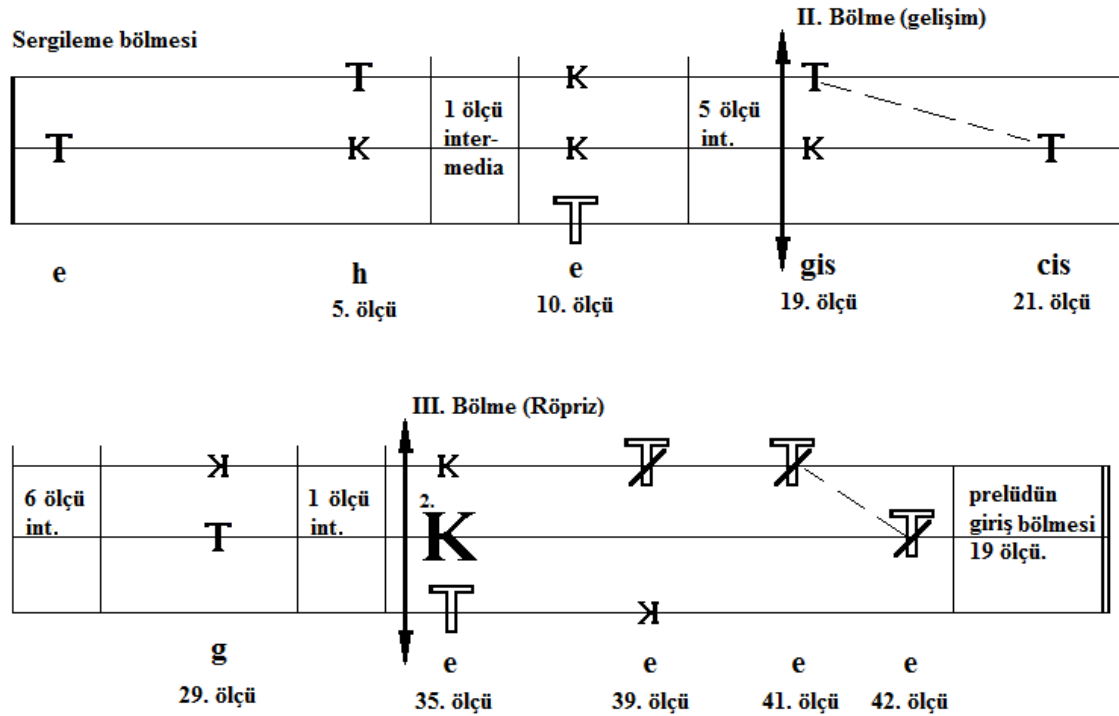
Sergileme bölmesi

II. Bölme (gelişim)

T

T K

1 ölçü intermedia

K K T

5 ölçü int.

T K

T

e

h 5. ölçü

e 10. ölçü

gis 19. ölçü

cis 21. ölçü

III. Bölme (Röpriz)

6 ölçü int.

K T

1 ölçü int.

K 2. K T

T

T

K

T

prelüdün giriş bölmesi 19 ölçü.

g 29. ölçü

e 35. ölçü

e 39. ölçü

e 41. ölçü

e 42. ölçü